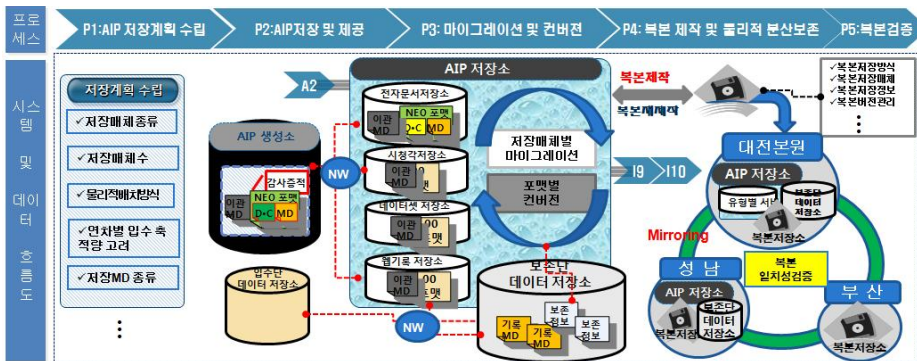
프로세스

P1:AIP 저장계획 수립

P2:AIP저장 및 제공

P3: 마이그레이션 및 컨버전

P4: 복본 제작 및 물리적 분산보존

P5:복본검증

시스템 및 데이터 흐름도

저장계획 수립
✓저장매체 종류
✓저장매체 수
✓물리적배치방식
✓연차별 입수 축적량 고려
✓저장MD 종류
⋮

AIP 생성소
감사증적
NEO 포맷
이관 MD
D+C MD

NW

A2

AIP 저장소
전자문서저장소
이관 MD
NEO 포맷
D+C
MD
시청각저장소
이관 MD
데이터셋 저장소
웹기록 저장소
이관 MD

저장매체별 마이그레이션
포맷별 컨버전

입수단 데이터 저장소

NW

보존단 데이터 저장소
기록 MD
기록 MD
보존 정보
보존 정보

복본제작
복본제제작

I9
I10

✓복본저장방식
✓복본저장매체
✓복본저장정보
✓복본버전관리
⋮

대전본원
AIP 저장소
유형별 서
보존단 데이터 저장소
복본저장소

Mirroring

성 남
AIP 저장소
보존단 데이터 저장소
복본저장소

복본 일치성검증

부 산
복본저장소